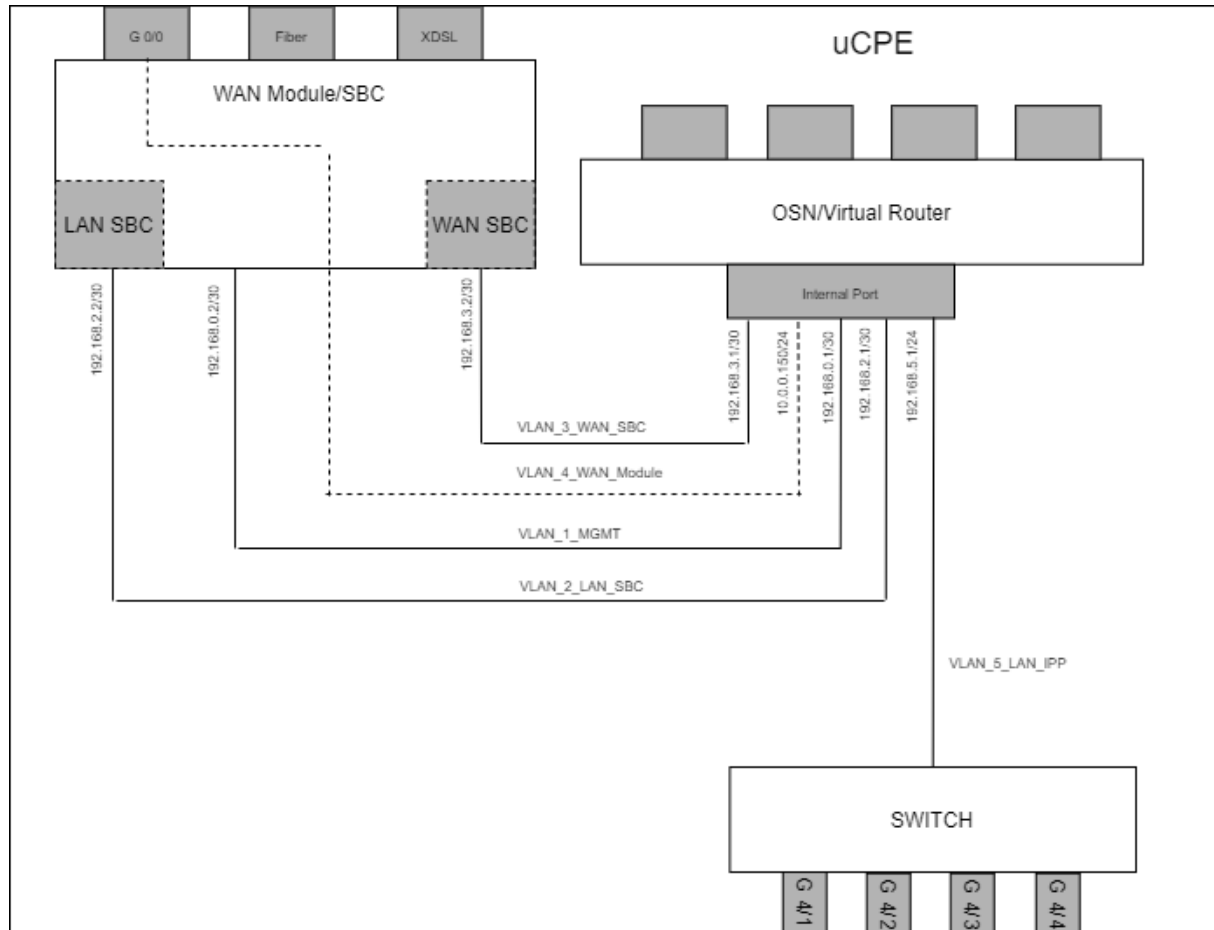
G 0/0

Fiber

XDSL

uCPE

WAN Module/SBC

LAN SBC

WAN SBC

OSN/Virtual Router

Internal Port

192.168.2.2/30

192.168.0.2/30

192.168.3.2/30

192.168.3.1/30

10.0.0.150/24

192.168.0.1/30

192.168.2.1/30

192.168.5.1/24

VLAN_3_WAN_SBC

VLAN_4_WAN_Module

VLAN_1_MGMT

VLAN_2_LAN_SBC

VLAN_5_LAN_IPP

SWITCH

G 4/1

G 4/2

G 4/3

G 4/4